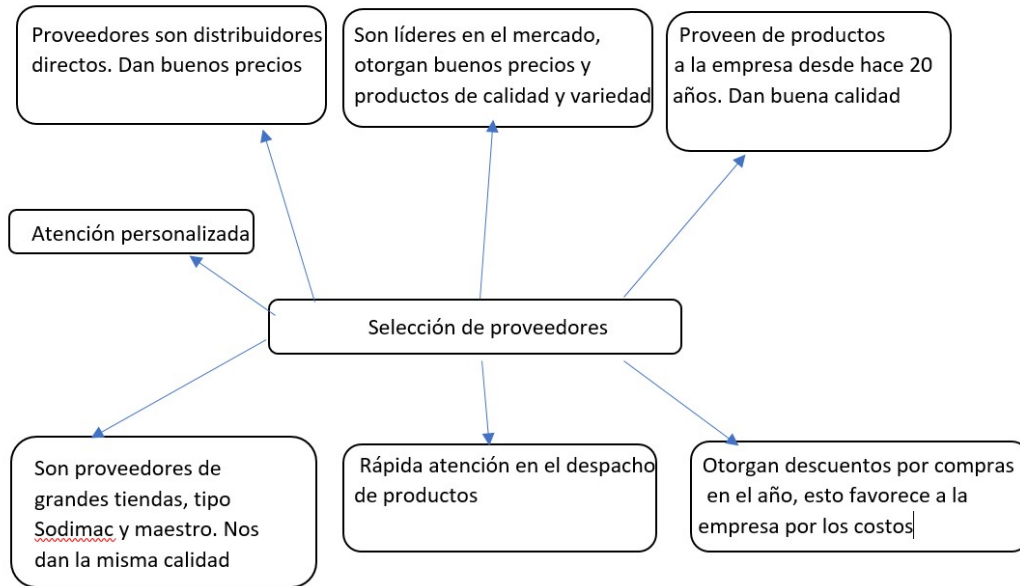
Proveedores son distribuidores directos. Dan buenos precios

Son líderes en el mercado, otorgan buenos precios y productos de calidad y variedad

Proveen de productos a la empresa desde hace 20 años. Dan buena calidad

Atención personalizada

Selección de proveedores

Son proveedores de grandes tiendas, tipo Sodimac y maestro. Nos dan la misma calidad

Rápida atención en el despacho de productos

Otorgan descuentos por compras en el año, esto favorece a la empresa por los costos